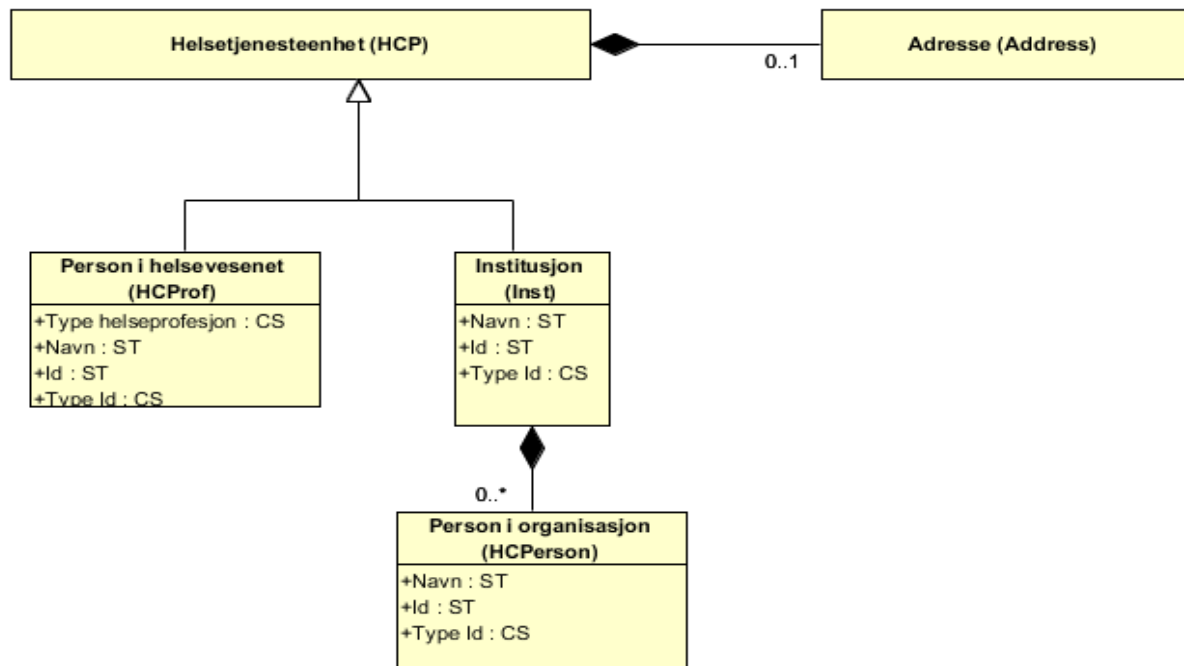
Helsetjenesteenhet (HCP)

0..1

Adresse (Address)

Person i helsevesenet (HCProf)
+Type helseprofesjon : CS
+Navn : ST
+Id : ST
+Type Id : CS

Institusjon (Inst)
+Navn : ST
+Id : ST
+Type Id : CS

0..*

Person i organisasjon (HCPerson)
+Navn : ST
+Id : ST
+Type Id : CS